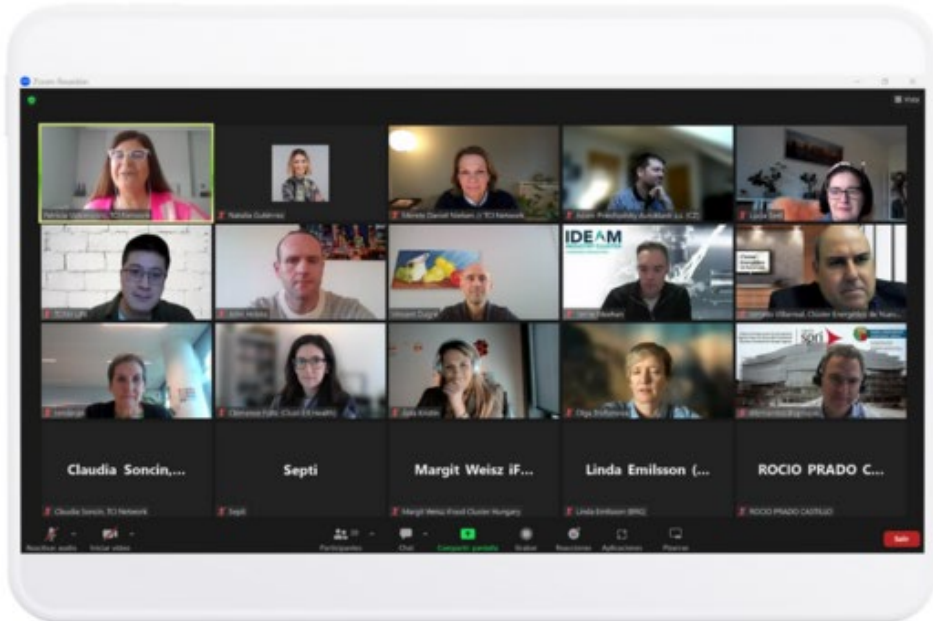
Zoom Reunión

Vista

Patricia Valdecasas, TCI Network

Natalia Gutiérrez

Nikola Daniel Nielsen // TCI Network

Adam Pokorný / Ostrava Autoklaster (CZ)

Lucia Seel

TCI Cluster

John Hickey

Vincent Dugal

IDEAM

Jamie Meehan

Clúster Energético de Navarra

Antonio Villarreal, Cluster Energético de Navarra

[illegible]

Clemence Fallo (Clust ER Health)

Julia Krabb

Olga Shchirenko

spri

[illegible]

Claudia Soncin,...

Septi

Margit Weisz iF...

Linda Emilsson (...

ROCIO PRADO C...

Claudia Soncin, TCI Network

Septi

Margit Weisz iFood Cluster Hungary

Linda Emilsson (BRG)

ROCIO PRADO CASTILLO

Reactivar audio

Iniciar vídeo

Participantes

Chat

Compartir pantalla

Grabar

Reacciones

Aplicaciones

Pizarras

Salir